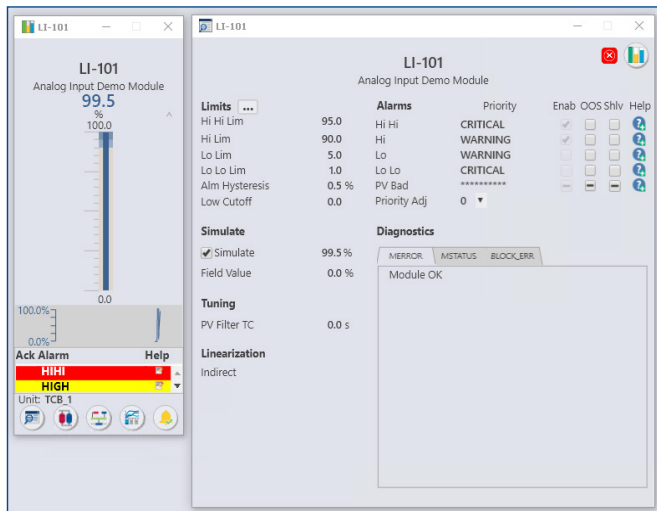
LI-101

LI-101
Analog Input Demo Module
99.5
%
100.0

0.0
100.0%
0.0%
Ack Alarm Help
HIHI
HIGH
Unit: TCB_1

LI-101

LI-101
Analog Input Demo Module

Limits ...
Hi Hi Lim 95.0
Hi Lim 90.0
Lo Lim 5.0
Lo Lo Lim 1.0
Alm Hysteresis 0.5 %
Low Cutoff 0.0

Simulate
Simulate 99.5 %
Field Value 0.0 %

Tuning
PV Filter TC 0.0 s

Linearization
Indirect

| Alarms | Priority | Enab | OOS | Shlv | Help |
|---|---|---|---|---|---|
| Hi Hi | CRITICAL | | | | |
| Hi | WARNING | | | | |
| Lo | WARNING | | | | |
| Lo Lo | CRITICAL | | | | |
| PV Bad | ********** | | | | |

Priority Adj 0

Diagnostics
MERROR MSTATUS BLOCK_ERR
Module OK